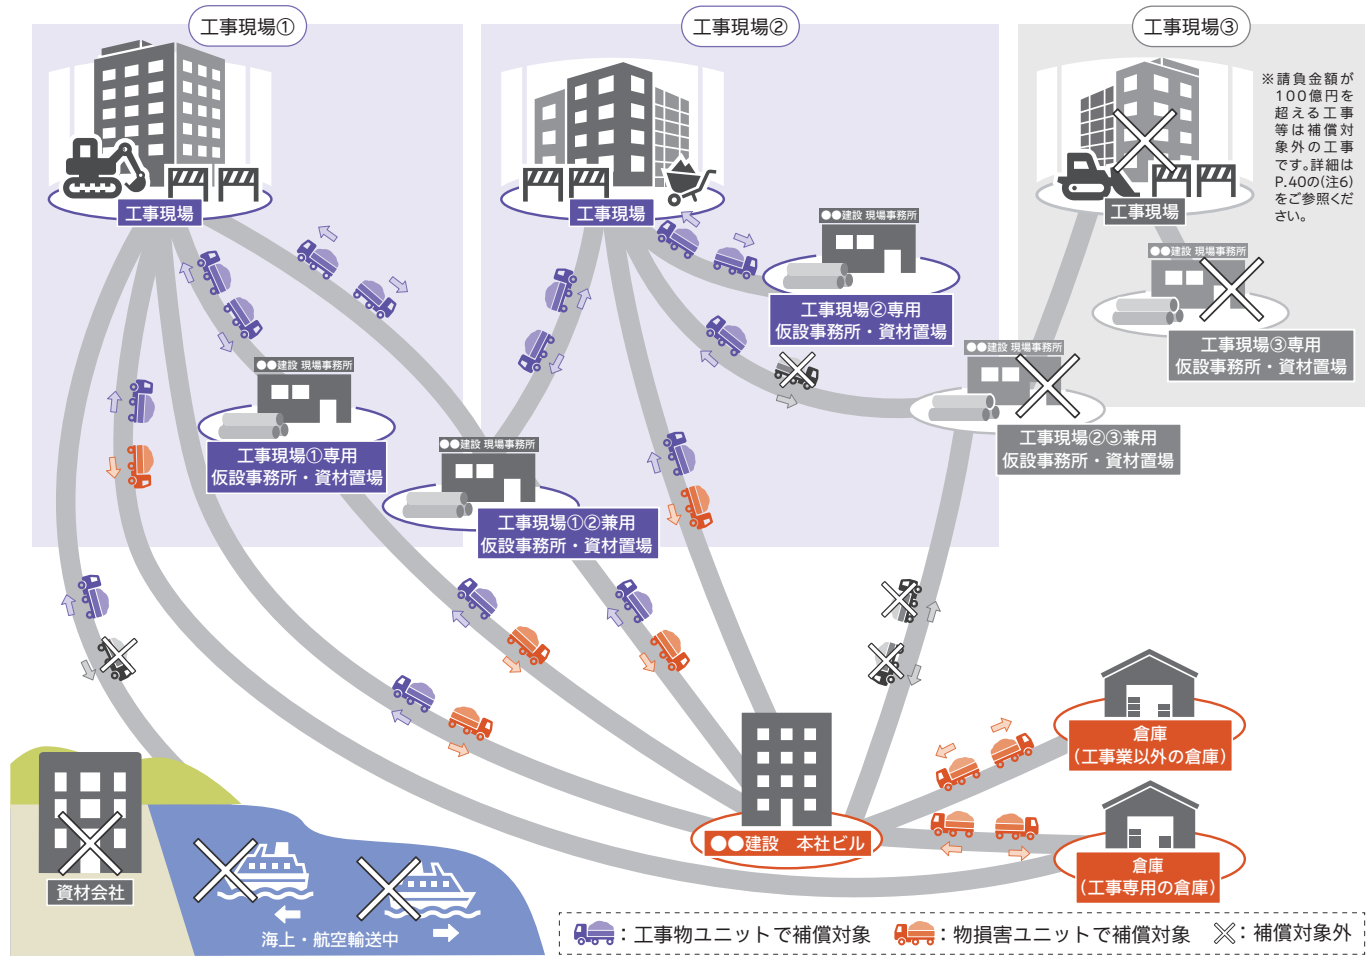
工事現場①

工事現場②

工事現場③

※請負金額が100億円を超える工事等は補償対象外の工事です。詳細はP.40の(注6)をご参照ください。

工事現場

工事現場

工事現場

●●建設 現場事務所

工事現場②専用
仮設事務所・資材置場

●●建設 現場事務所

工事現場③専用
仮設事務所・資材置場

●●建設 現場事務所

工事現場①専用
仮設事務所・資材置場

●●建設 現場事務所

工事現場①②兼用
仮設事務所・資材置場

●●建設 現場事務所

工事現場②③兼用
仮設事務所・資材置場

倉庫
(工事業以外の倉庫)

倉庫
(工事専用の倉庫)

●●建設　本社ビル

資材会社

海上・航空輸送中

：工事物ユニットで補償対象　：物損害ユニットで補償対象　✕：補償対象外